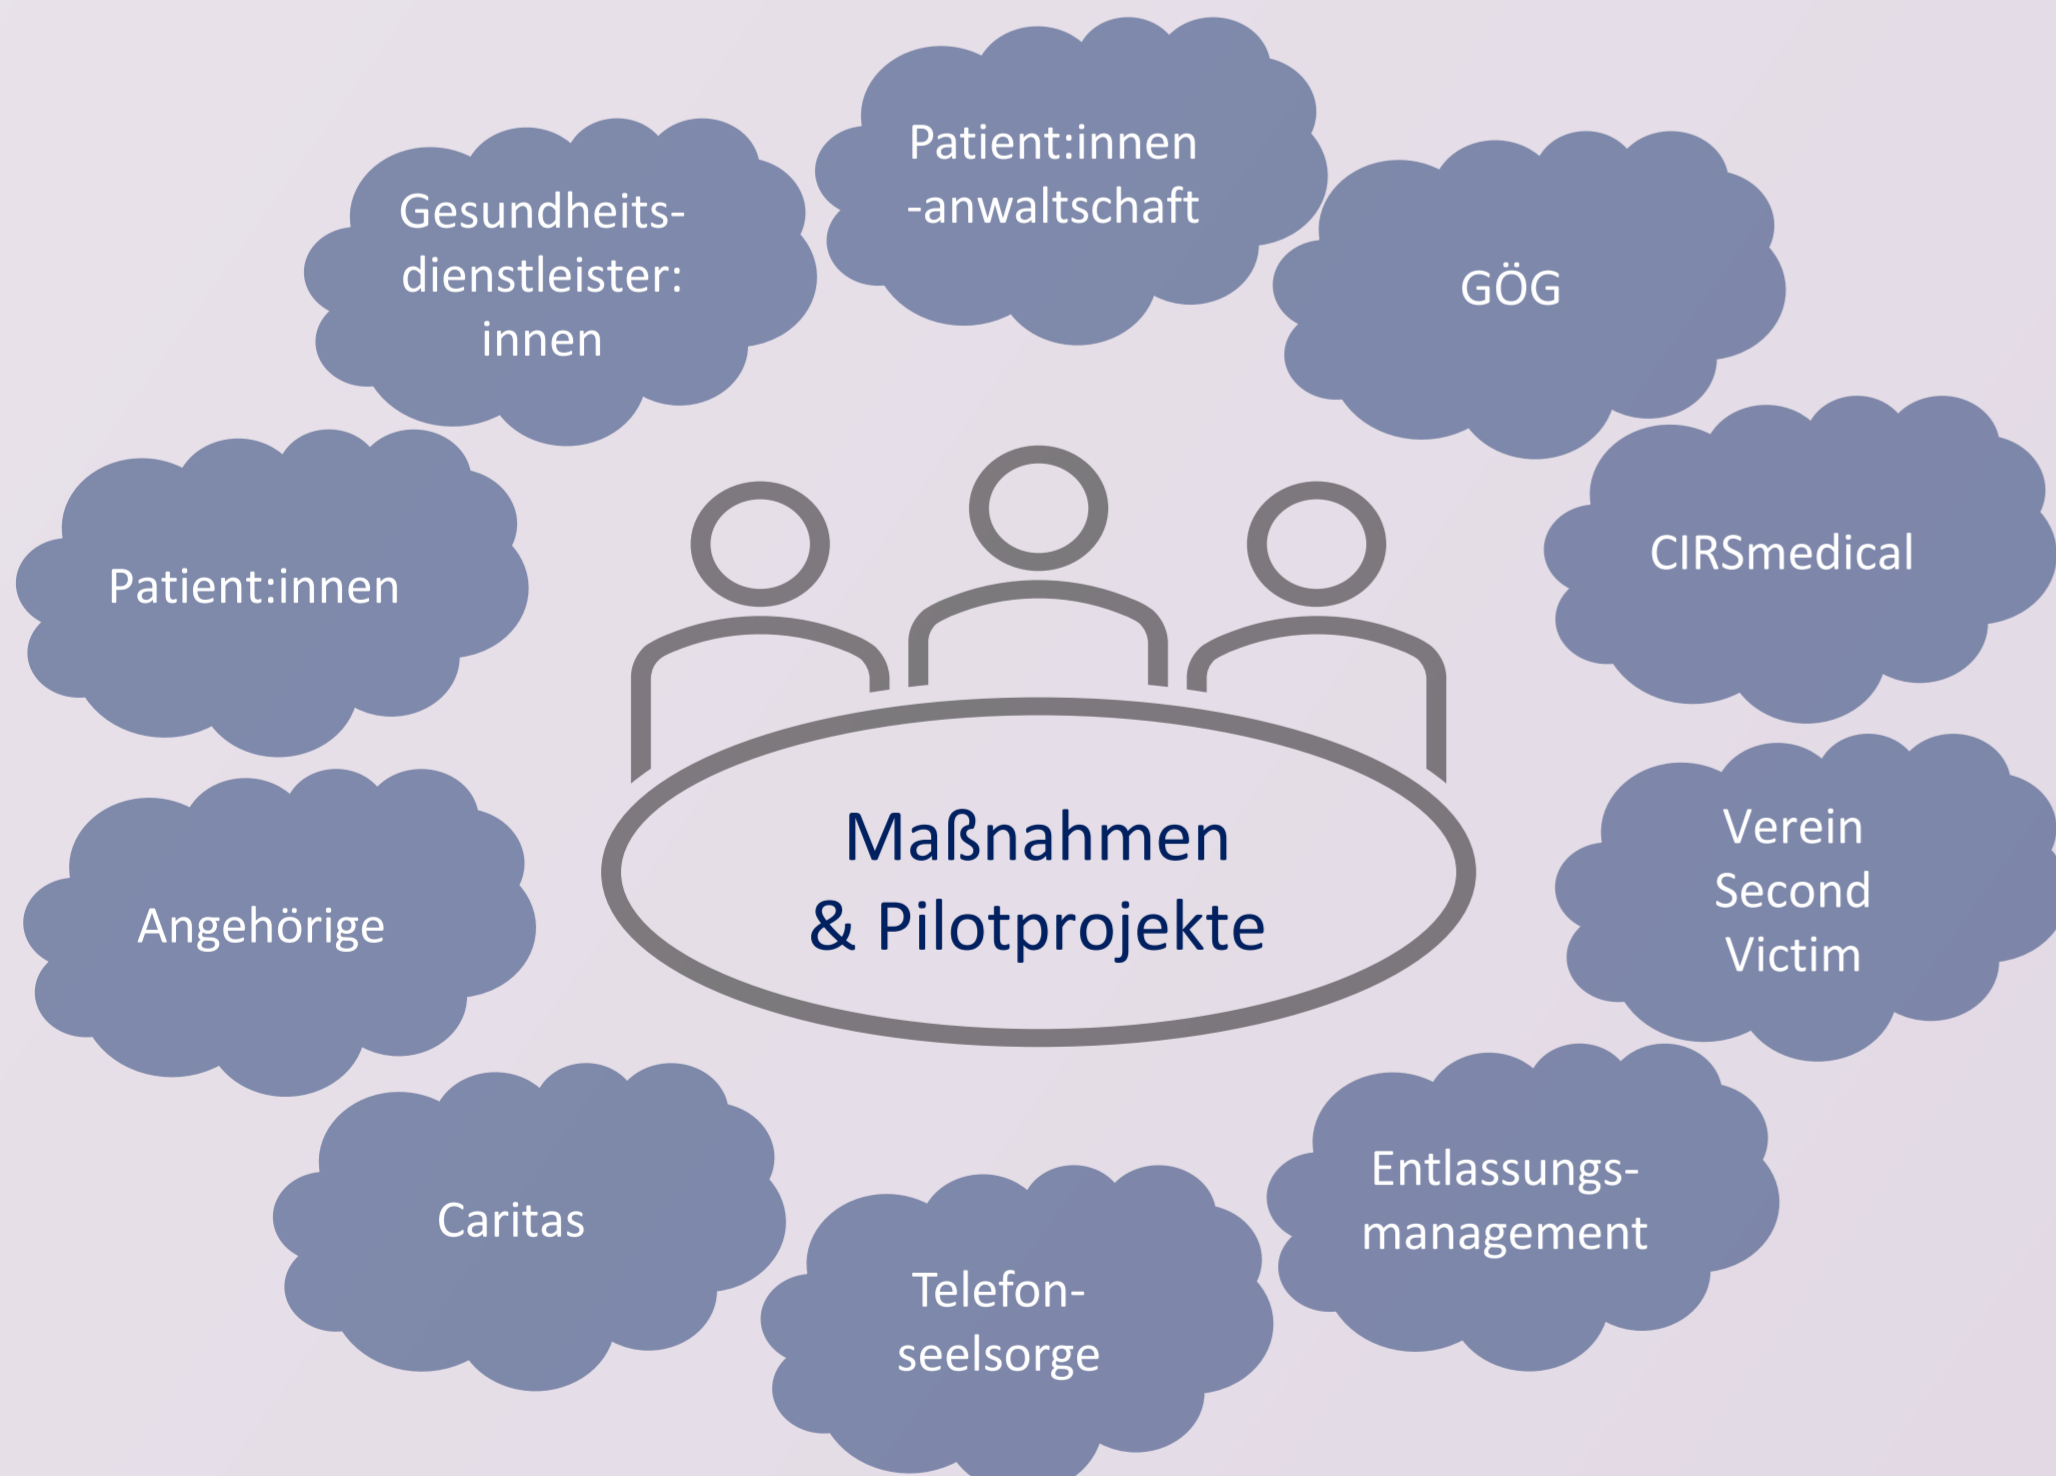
Gesundheitsdienstleister: innen

Patient:innen -anwaltschaft

GÖG

Patient:innen

CIRSmedical

Maßnahmen & Pilotprojekte

Angehörige

Verein Second Victim

Caritas

Telefonseelsorge

Entlassungsmanagement